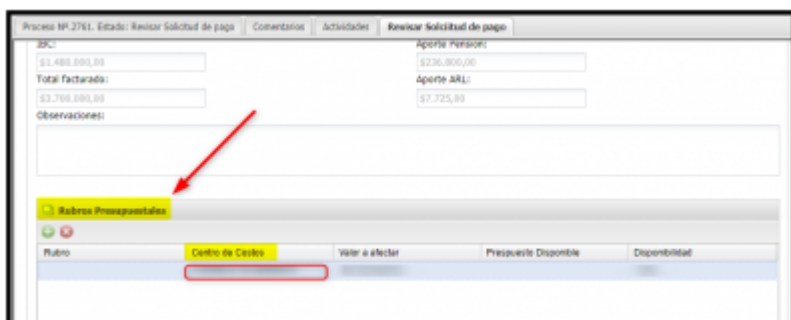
Proceso Nº.2761. Estado: Revisar Solicitud de pago | Comentarios | Actividades | Revisar Solicitud de pago

IBC:
$1.480.000,00

Aporte Pension:
$236.800,00

Total facturado:
$3.700.000,00

Aporte ARL:
$7.725,00

Observaciones:

Rubros Presupuestales

| Rubro | Centro de Costos | Valor a afectar | Prespuesto Disponible | Disponibilidad |
|---|---|---|---|---|
| | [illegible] | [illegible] | | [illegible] |